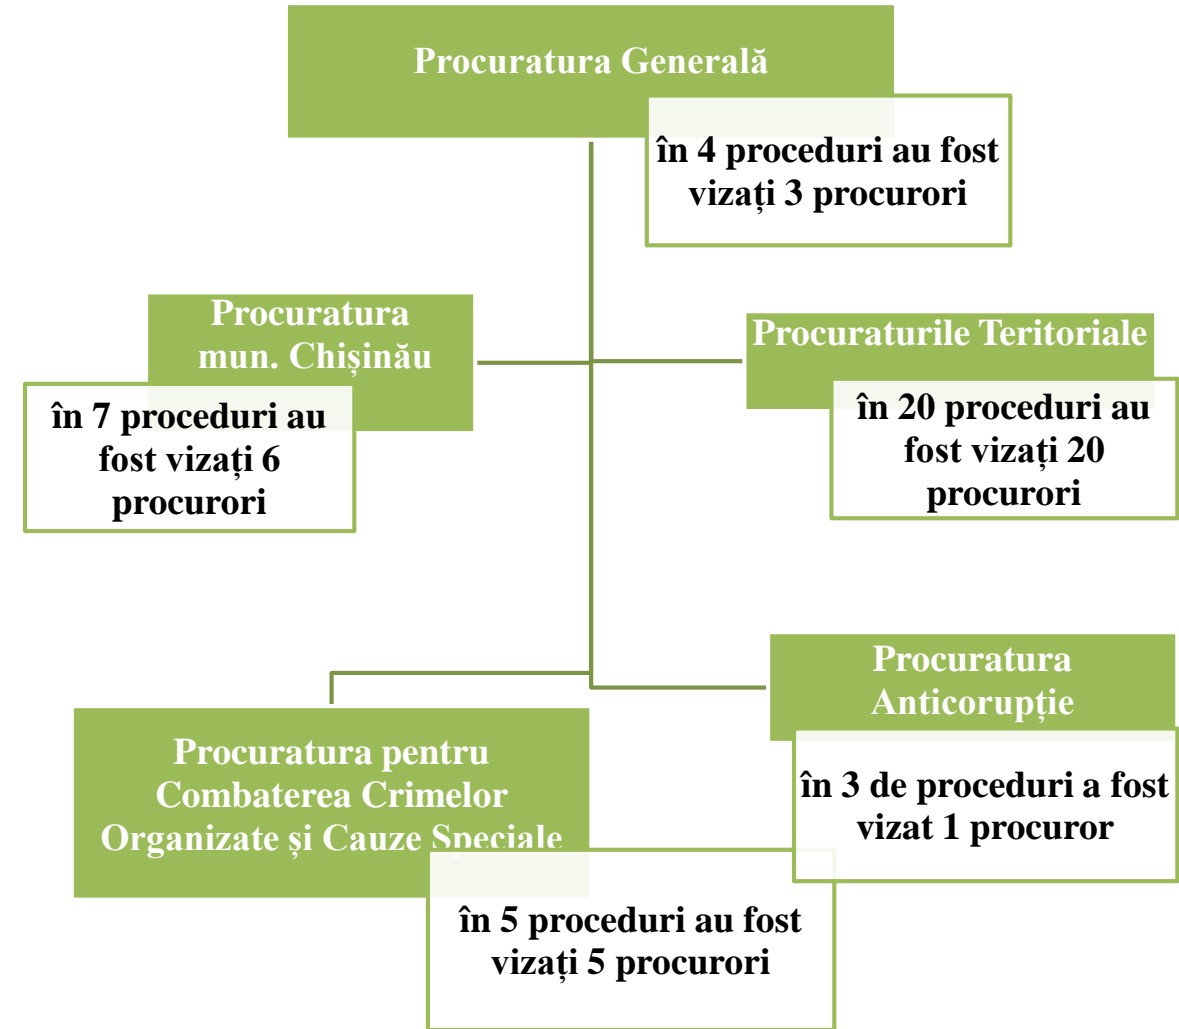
Procuratura Generală

în 4 proceduri au fost vizați 3 procurori

Procuratura mun. Chișinău

în 7 proceduri au fost vizați 6 procurori

Procuraturile Teritoriale

în 20 proceduri au fost vizați 20 procurori

Procuratura Anticorupție

în 3 de proceduri a fost vizat 1 procuror

Procuratura pentru Combaterea Crimelor Organizate și Cauze Speciale

în 5 proceduri au fost vizați 5 procurori